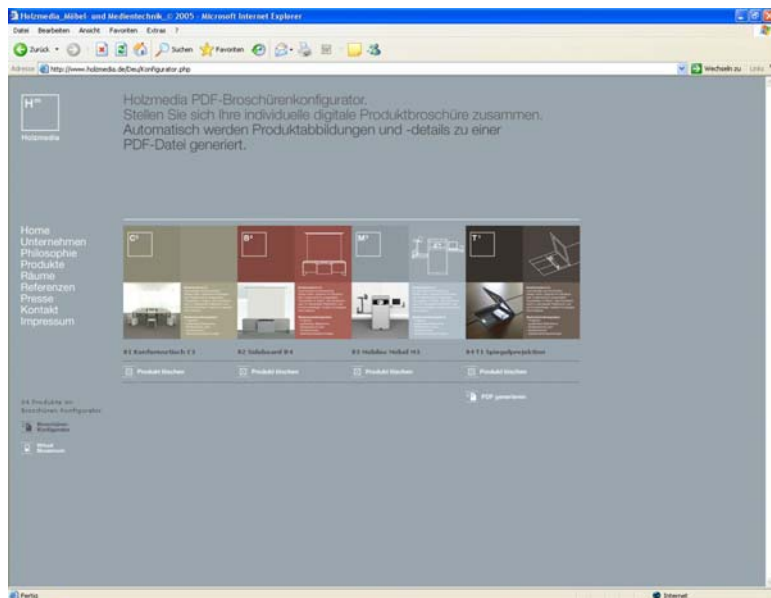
Holzmedia_Möbel- und Medientechnik_© 2005 - Microsoft Internet Explorer

Datei Bearbeiten Ansicht Favoriten Extras ?

Zurück Suchen Favoriten

Adresse http://www.holzmedia.de/Deu/Konfigurator.php Wechseln zu Links

Holzmedia

Holzmedia PDF-Broschürenkonfigurator.
Stellen Sie sich Ihre individuelle digitale Produktbroschüre zusammen.
Automatisch werden Produktabbildungen und -details zu einer PDF-Datei generiert.

Home
Unternehmen
Philosophie
Produkte
Räume
Referenzen
Presse
Kontakt
Impressum

C¹

B⁴

M³

T¹

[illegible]

Produkt löschen

Produkt löschen

Produkt löschen

Produkt löschen

PDF generieren

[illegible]

Broschüren Konfigurator

Virtuel Showroom

Fertig

Internet